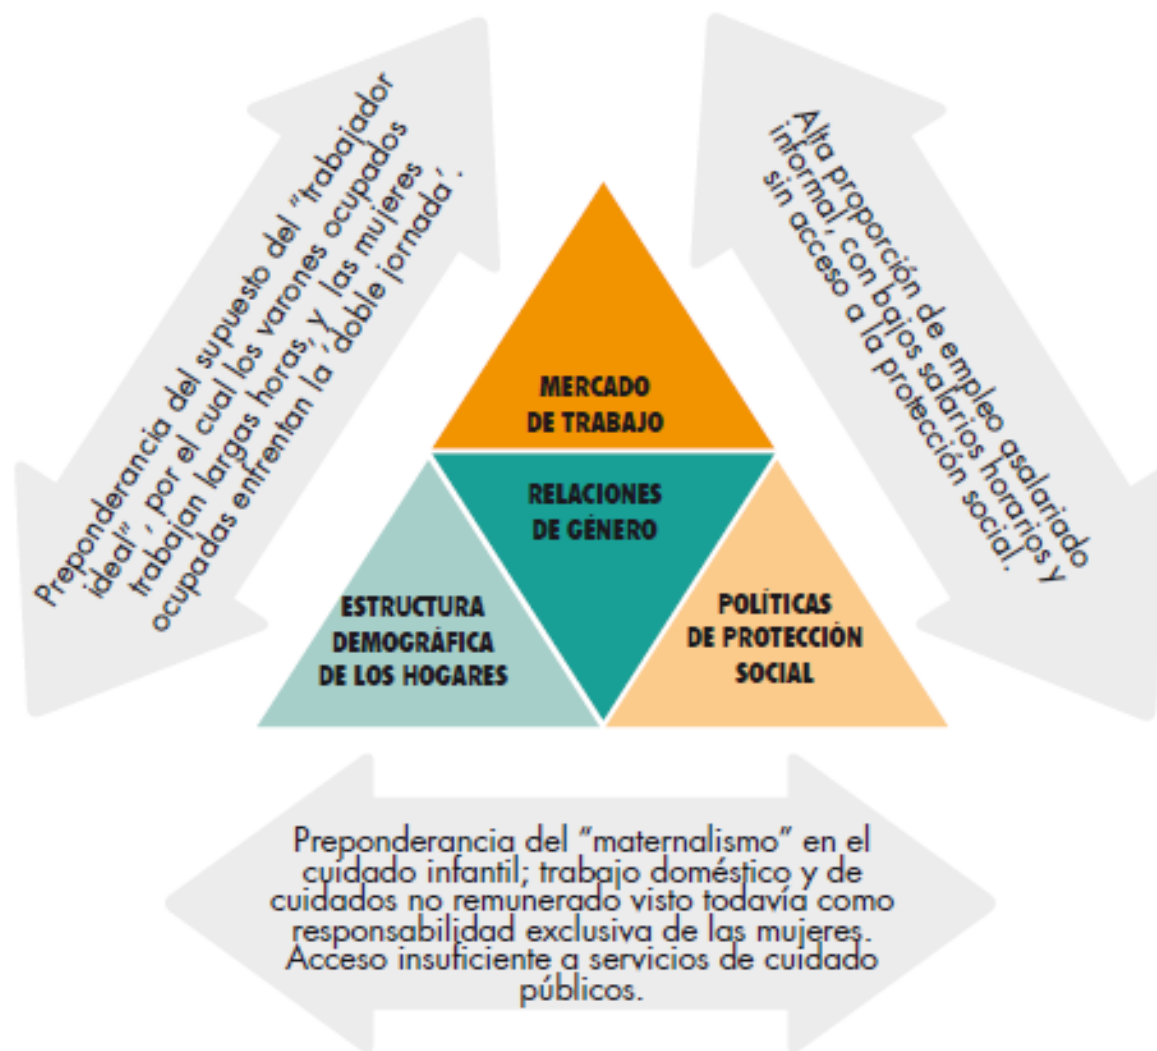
Preponderancia del supuesto del "trabajador ideal", por el cual los varones ocupados trabajan largas horas, y las mujeres ocupadas enfrentan la 'doble jornada'.

MERCADO DE TRABAJO

Alta proporción de empleo asalariado informal, con bajos salarios horarios y sin acceso a la protección social.

RELACIONES DE GÉNERO

ESTRUCTURA DEMOGRÁFICA DE LOS HOGARES

POLÍTICAS DE PROTECCIÓN SOCIAL

Preponderancia del "maternalismo" en el cuidado infantil; trabajo doméstico y de cuidados no remunerado visto todavía como responsabilidad exclusiva de las mujeres. Acceso insuficiente a servicios de cuidado públicos.